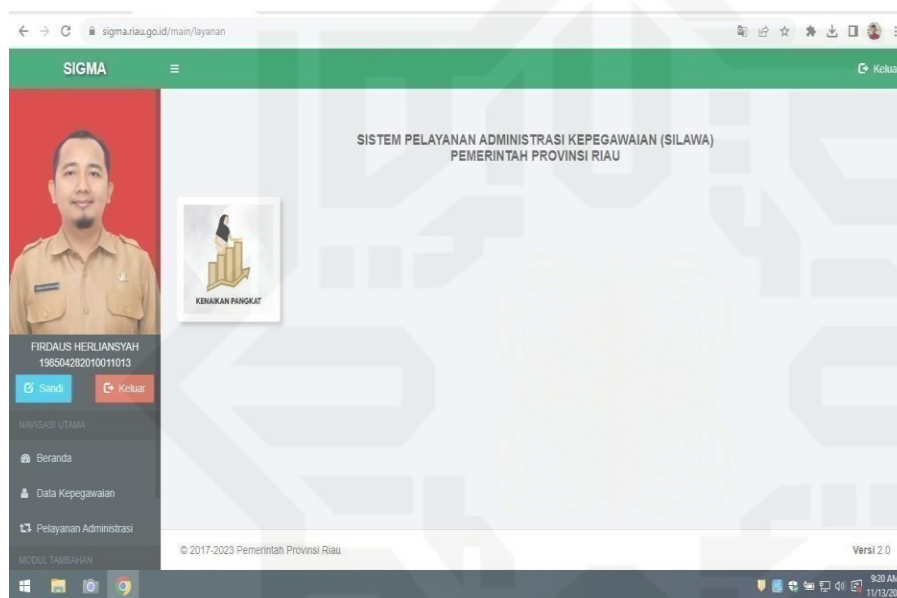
sigma.riau.go.id/main/layanan

SIGMA

Kelua

SISTEM PELAYANAN ADMINISTRASI KEPEGAWAIAN (SILAWA)
PEMERINTAH PROVINSI RIAU

KENAIKAN PANGKAT

FIRDAUS HERLIANSYAH
198504282010011013

Sandi

Keluar

NAVIGASI UTAMA

Beranda

Data Kepegawaian

Pelayanan Administrasi

MODUL TAMBAHAN

© 2017-2023 Pemerintah Provinsi Riau

Versi 2.0

9:20 AM
11/13/20